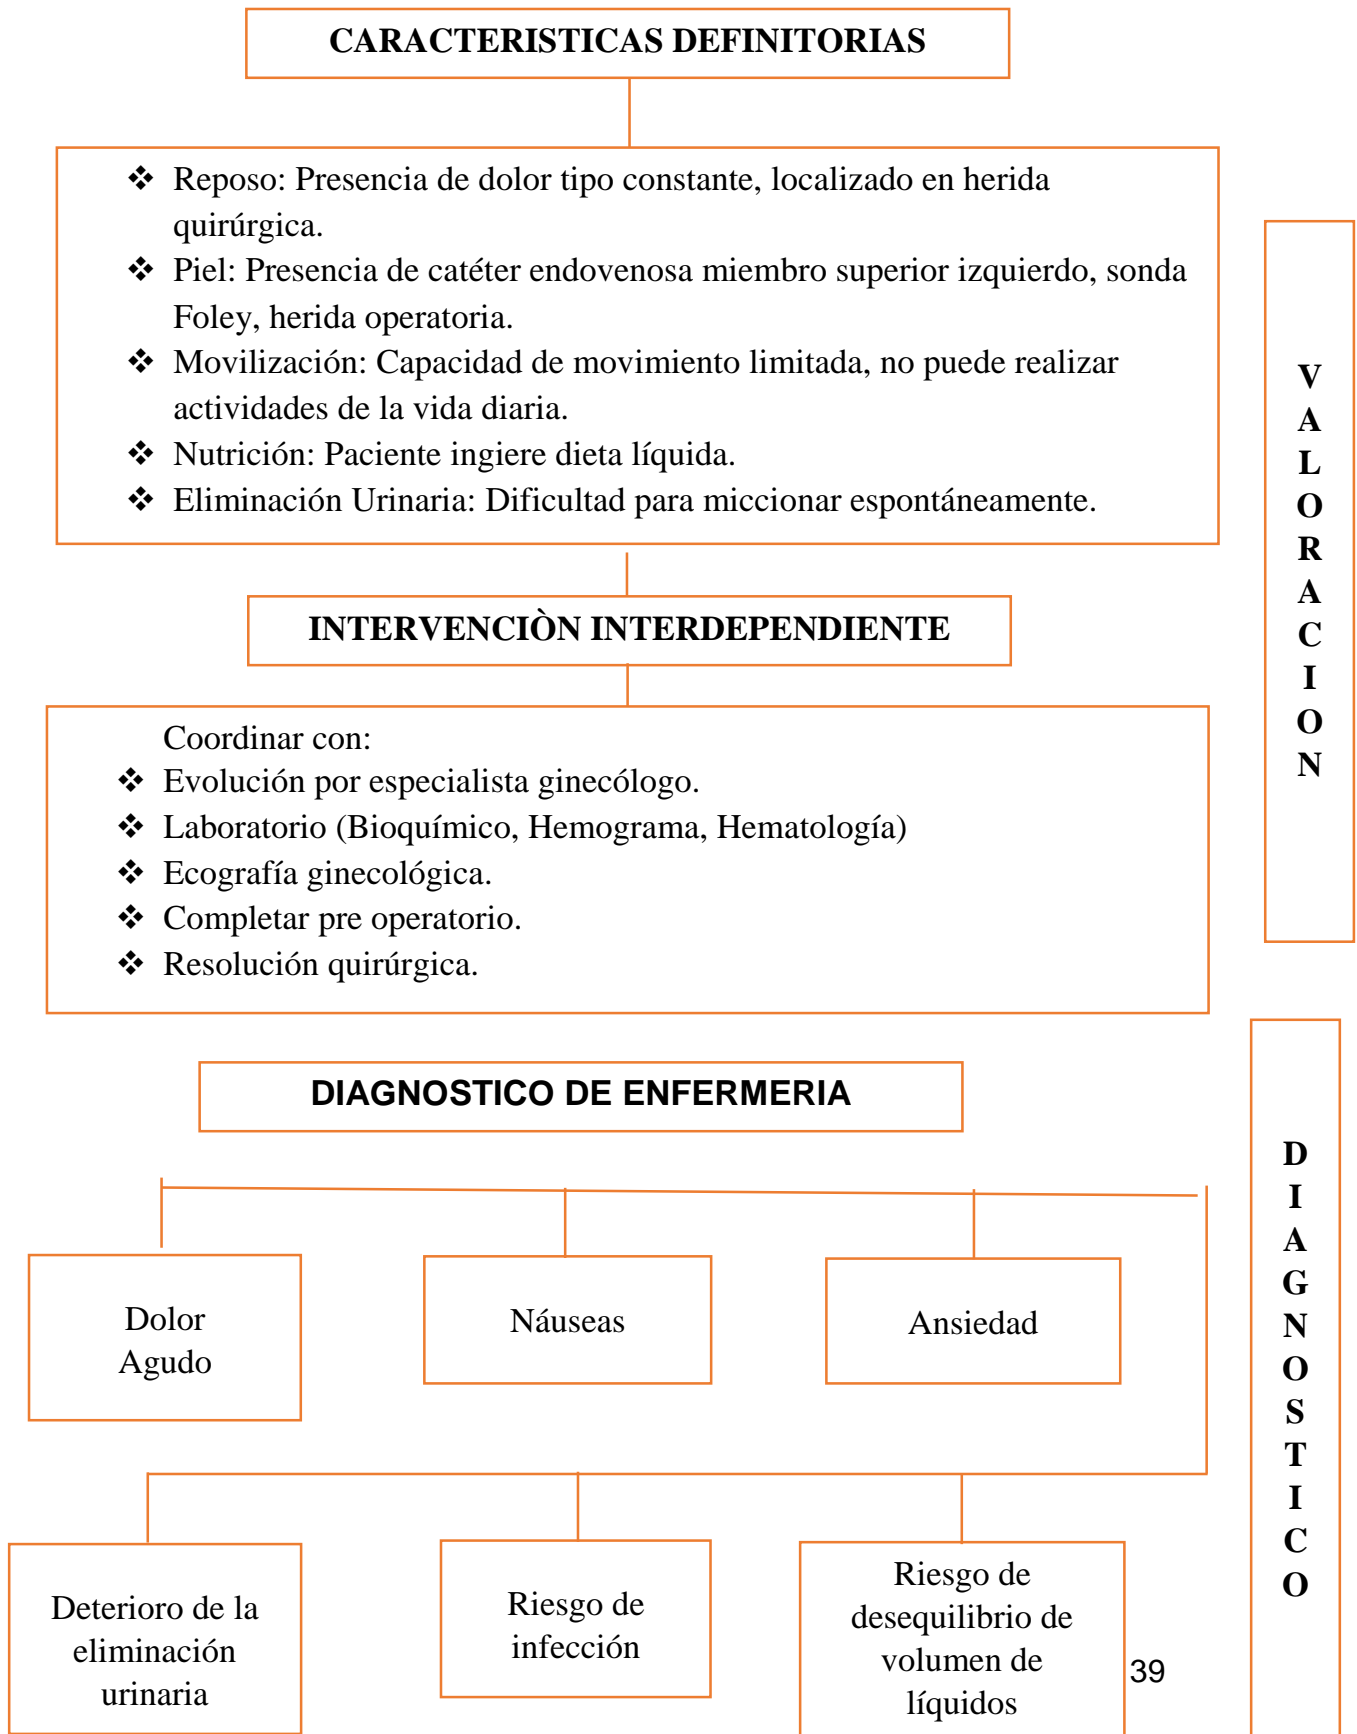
CARACTERISTICAS DEFINITORIAS

- Reposo: Presencia de dolor tipo constante, localizado en herida quirúrgica.
- Piel: Presencia de catéter endovenosa miembro superior izquierdo, sonda Foley, herida operatoria.
- Movilización: Capacidad de movimiento limitada, no puede realizar actividades de la vida diaria.
- Nutrición: Paciente ingiere dieta líquida.
- Eliminación Urinaria: Dificultad para miccionar espontáneamente.

VALORACION

INTERVENCIÒN INTERDEPENDIENTE

Coordinar con:
- Evolución por especialista ginecólogo.
- Laboratorio (Bioquímico, Hemograma, Hematología)
- Ecografía ginecológica.
- Completar pre operatorio.
- Resolución quirúrgica.

DIAGNOSTICO DE ENFERMERIA

Dolor Agudo

Náuseas

Ansiedad

Deterioro de la eliminación urinaria

Riesgo de infección

Riesgo de desequilibrio de volumen de líquidos

DIAGNOSTICO

39